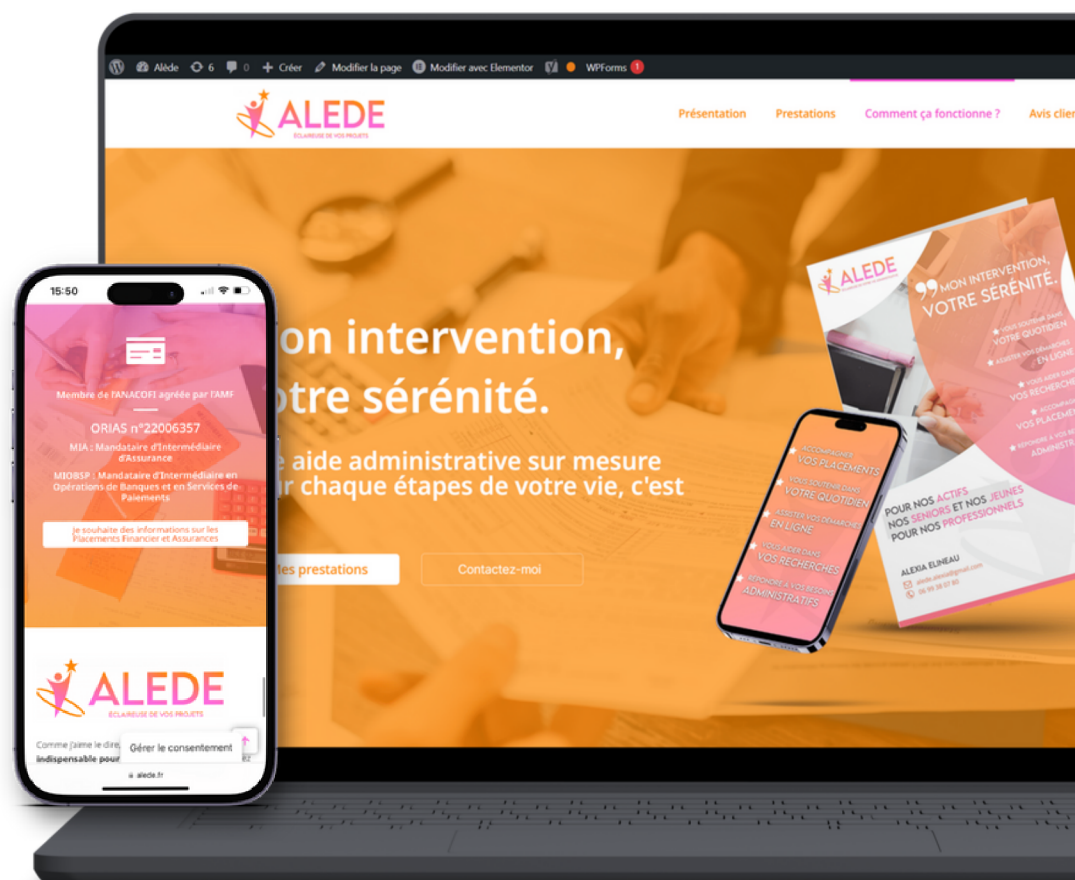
Alède 6 0 Créer Modifier la page Modifier avec Elementor WPForms 1

ALEDE
ÉCLAIREUSE DE VOS PROJETS

Présentation Prestations Comment ça fonctionne ? Avis clier

on intervention, otre sérénité.

e aide administrative sur mesure r chaque étapes de votre vie, c'est

les prestations Contactez-moi

ALEDE
MON INTERVENTION, VOTRE SÉRÉNITÉ.
VOUS SOUTENIR DANS VOTRE QUOTIDIEN
ASSISTER VOS DÉMARCHES EN LIGNE
VOUS AIDER DANS VOS RECHERCHES
ACCOMPAGNER VOS PLACEMENTS
RÉPONDRE À VOS BESOINS ADMINISTRA
POUR NOS ACTIFS NOS SENIORS ET NOS JEUNES POUR NOS PROFESSIONNELS
ALEXIA ELINEAU

ACCOMPAGNER VOS PLACEMENTS
VOUS SOUTENIR DANS VOTRE QUOTIDIEN
ASSISTER VOS DÉMARCHES EN LIGNE
VOUS AIDER DANS VOS RECHERCHES
RÉPONDRE À VOS BESOINS ADMINISTRATIFS

15:50

Membre de l'ANACOFI agréée par l'AMF

ORIAS n°22006357

MIA : Mandataire d'Intermédiaire d'Assurance

MIOBSP : Mandataire d'Intermédiaire en Opérations de Banques et en Services de Paiements

Je souhaite des informations sur les Placements Financier et Assurances

ALEDE
ÉCLAIREUSE DE VOS PROJETS

Comme j'aime le dire,
indispensable pour

Gérer le consentement

alede.fr